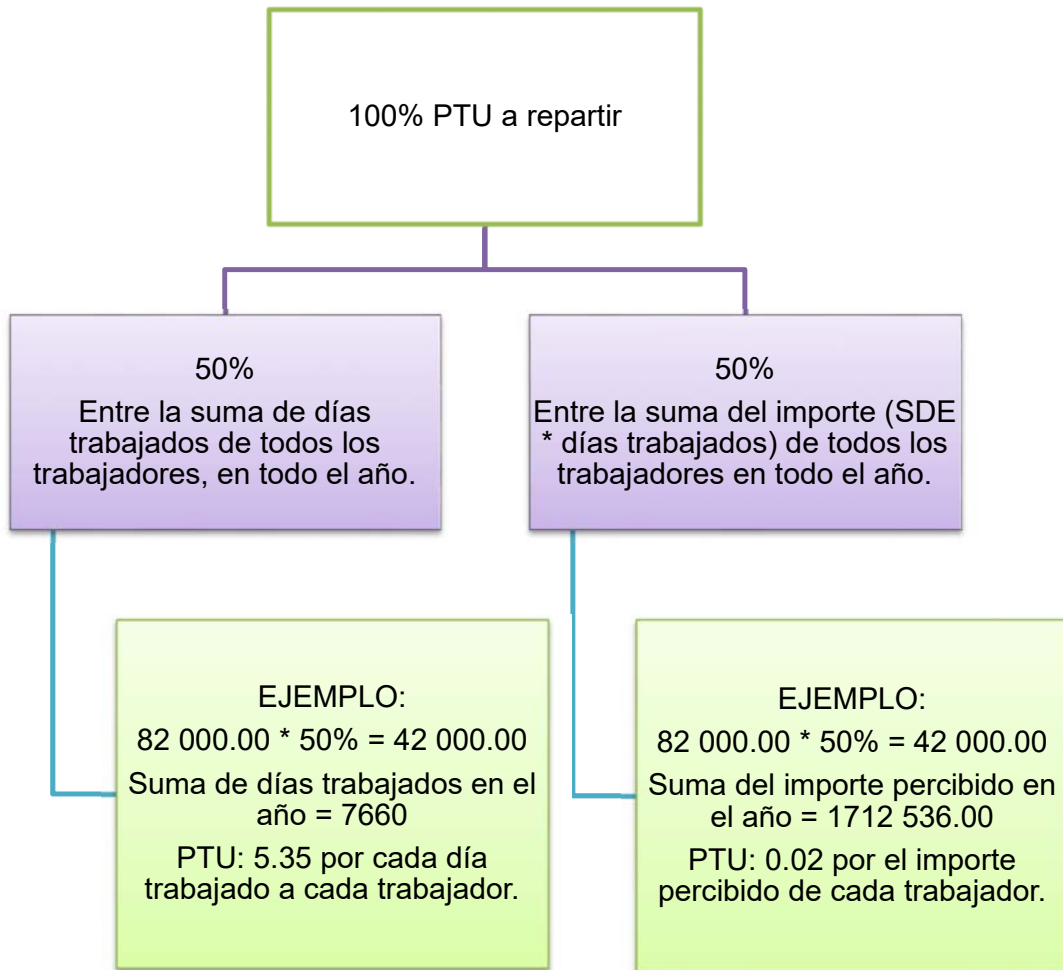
100% PTU a repartir

50%
Entre la suma de días trabajados de todos los trabajadores, en todo el año.

50%
Entre la suma del importe (SDE * días trabajados) de todos los trabajadores en todo el año.

EJEMPLO:
82 000.00 * 50% = 42 000.00
Suma de días trabajados en el año = 7660
PTU: 5.35 por cada día trabajado a cada trabajador.

EJEMPLO:
82 000.00 * 50% = 42 000.00
Suma del importe percibido en el año = 1712 536.00
PTU: 0.02 por el importe percibido de cada trabajador.